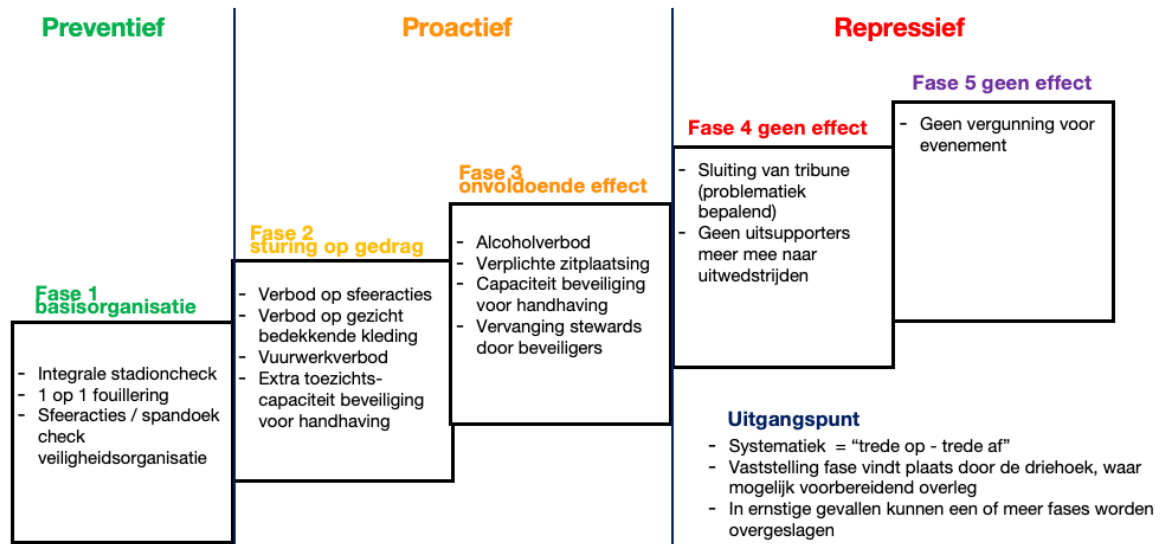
Preventief

Proactief

Repressief

Fase 1 basisorganisatie

- Integrale stadioncheck
- 1 op 1 fouillering
- Sfeeracties / spandoek check veiligheidsorganisatie

Fase 2 sturing op gedrag

- Verbod op sfeeracties
- Verbod op gezicht bedekkende kleding
- Vuurwerkverbod
- Extra toezichtscapaciteit beveiliging voor handhaving

Fase 3 onvoldoende effect

- Alcoholverbod
- Verplichte zitplaatsing
- Capaciteit beveiliging voor handhaving
- Vervanging stewards door beveiligers

Fase 4 geen effect

- Sluiting van tribune (problematiek bepalend)
- Geen uitsupporters meer mee naar uitwedstrijden

Fase 5 geen effect

- Geen vergunning voor evenement

Uitgangspunt

- Systematiek = "trede op - trede af"
- Vaststelling fase vindt plaats door de driehoek, waar mogelijk voorbereidend overleg
- In ernstige gevallen kunnen een of meer fases worden overgeslagen